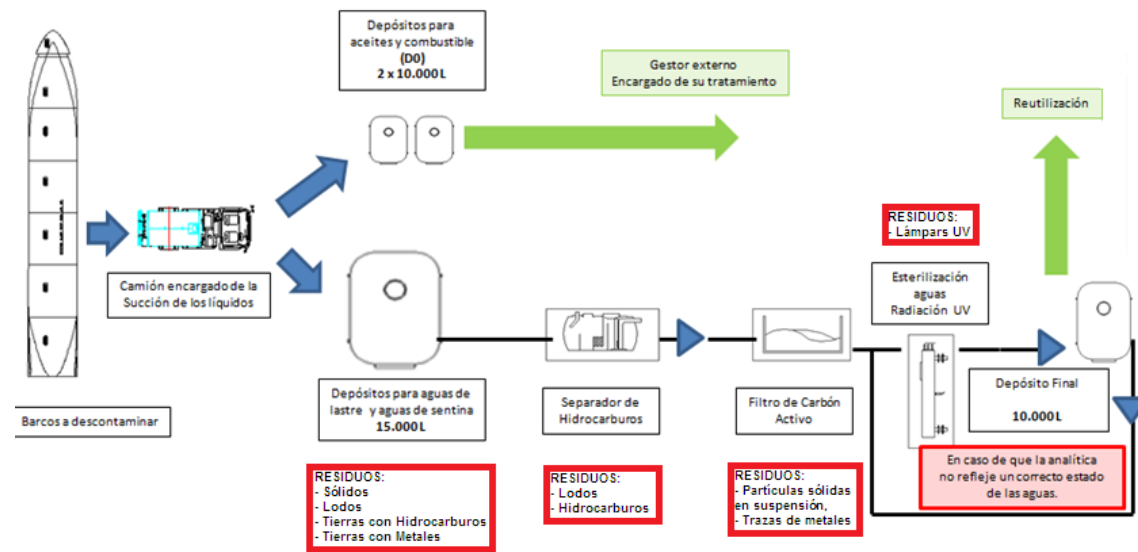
Depósitos para aceites y combustible
(D0)
2 x 10.000L

Gestor externo
Encargado de su tratamiento

Reutilización

RESIDUOS:
- Lámpars UV

Camión encargado de la Succión de los líquidos

Esterilización aguas
Radiación UV

Depósitos para aguas de lastre y aguas de sentina
15.000L

Separador de Hidrocarburos

Filtro de Carbón Activo

Depósito Final
10.000L

Barcos a descontaminar

En caso de que la analítica no refleje un correcto estado de las aguas.

RESIDUOS:
- Sólidos
- Lodos
- Tierras con Hidrocarburos
- Tierras con Metales

RESIDUOS:
- Lodos
- Hidrocarburos

RESIDUOS:
- Partículas sólidas en suspensión,
- Trazas de metales